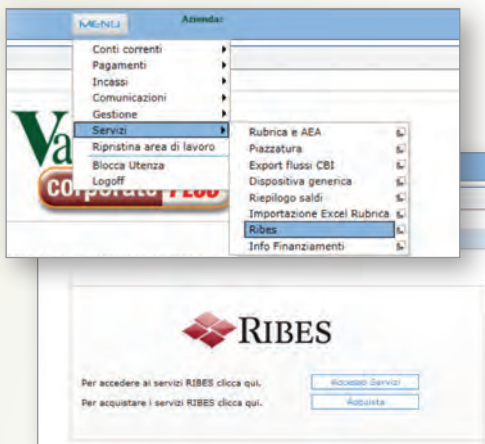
MENU Azienda:

Conti correnti
Pagamenti
Incassi
Comunicazioni
Gestione
Servizi
Ripristina area di lavoro
Blocca Utenza
Logoff

Rubrica e AEA
Piazzatura
Export flussi CBI
Dispositiva generica
Riepilogo saldi
Importazione Excel Rubrica
Ribes
Info Finanziamenti

Va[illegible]
corporate PLUS

RIBES

Per accedere ai servizi RIBES clicca qui. Accesso Servizi
Per acquistare i servizi RIBES clicca qui. Acquista